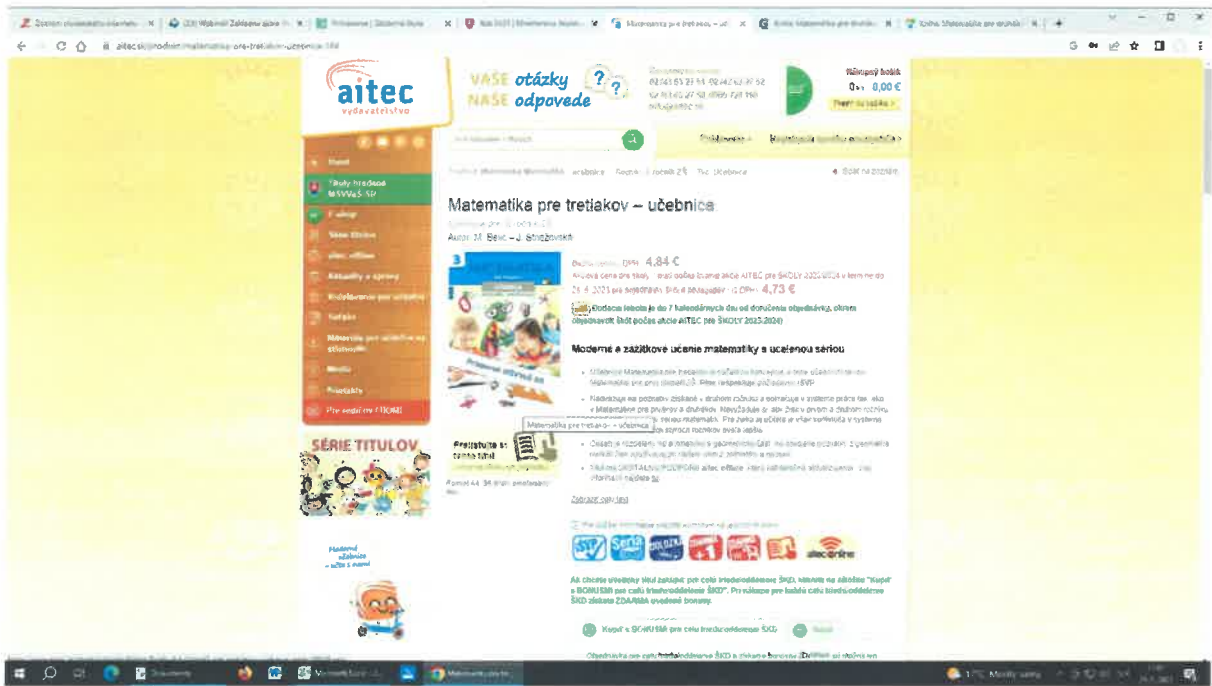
aitec
vydavateľstvo

VAŠE otázky
NAŠE odpovede

Nákupný košík
0 ks 0,00 €

Matematika pre tretiakov – učebnica

Autor: M. Belic – J. Striežovská

4,84 €

4,73 €

Moderné a zážitkové učenie matematiky s učebnicou sériou

Matematika pre tretiakov – učebnica

SÉRIE TITULOV

Prelistujte si

Zobraziť celý text

Kúpiť s BONUSMI pre celú trojročníkovú ŠKD